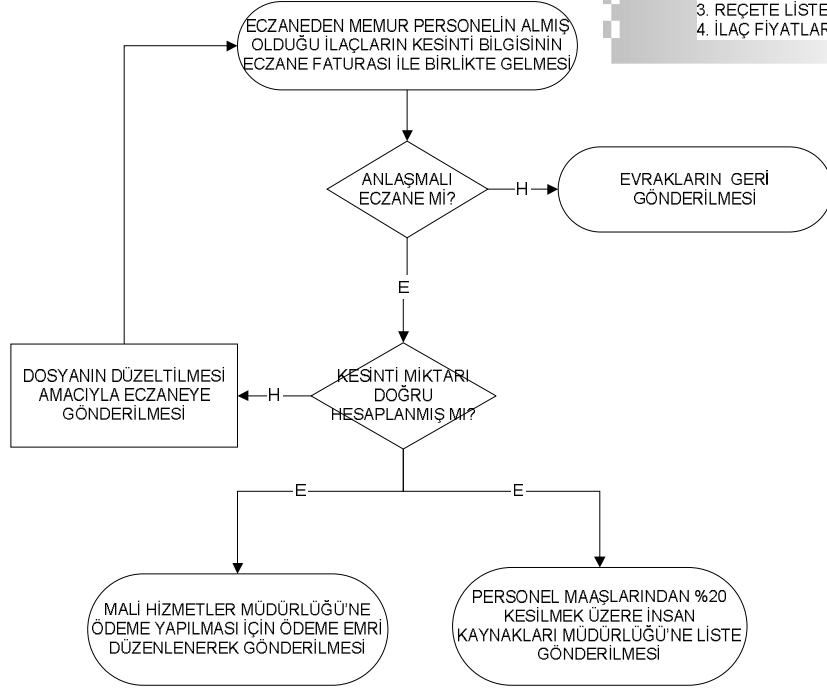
3. REÇETE LISTE
4. İLAÇ FIYATLAR

ECZANEDEN MEMUR PERSONELİN ALMIŞ OLDUĞU İLAÇLARIN KESİNTİ BİLGİSİNİN ECZANE FATURASI İLE BİRLİKTE GELMESİ

ANLAŞMALI ECZANE Mİ?

H

EVRAKLARIN GERİ GÖNDERİLMESİ

E

DOSYANIN DÜZELTİLMESİ AMACIYLA ECZANEYE GÖNDERİLMESİ

H

KESİNTİ MİKTARI DOĞRU HESAPLANMIŞ MI?

E

E

MALİ HİZMETLER MÜDÜRLÜĞÜ'NE ÖDEME YAPILMASI İÇİN ÖDEME EMRİ DÜZENLENEREK GÖNDERİLMESİ

PERSONEL MAAŞLARINDAN %20 KESİLMEK ÜZERE İNSAN KAYNAKLARI MÜDÜRLÜĞÜ'NE LİSTE GÖNDERİLMESİ